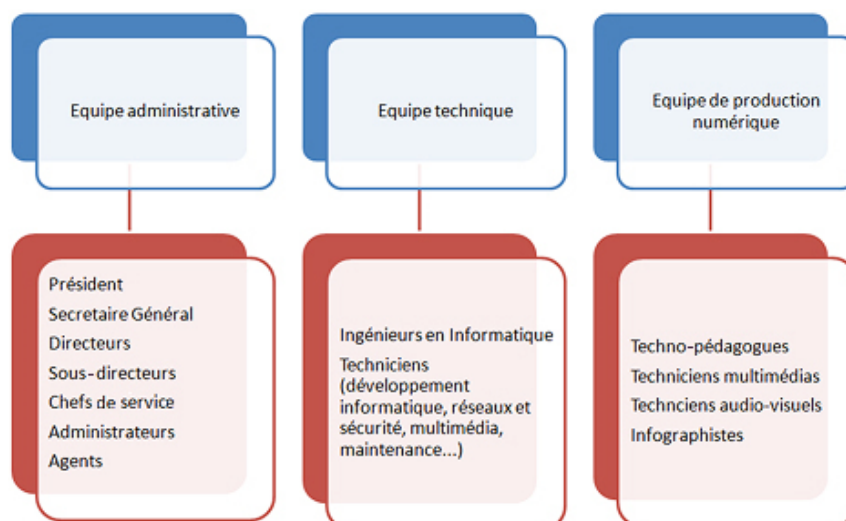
Equipe administrative

Président
Secretaire Général
Directeurs
Sous-directeurs
Chefs de service
Administrateurs
Agents

Equipe technique

Ingénieurs en Informatique
Techniciens (développement informatique, réseaux et sécurité, multimédia, maintenance...)

Equipe de production numérique

Techno-pédagogues
Techniciens multimédias
Techniciens audio-visuels
Infographistes